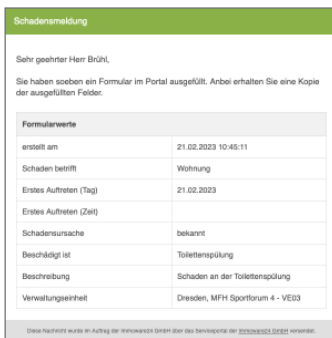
Schadensmeldung

Sehr geehrter Herr Brühl,

Sie haben soeben ein Formular im Portal ausgefüllt. Anbei erhalten Sie eine Kopie der ausgefüllten Felder.

| Formularwerte | |
|---|---|
| erstellt am | 21.02.2023 10:45:11 |
| Schaden betrifft | Wohnung |
| Erstes Auftreten (Tag) | 21.02.2023 |
| Erstes Auftreten (Zeit) | |
| Schadensursache | bekannt |
| Beschädigt ist | Toilettenspülung |
| Beschreibung | Schaden an der Toilettenspülung |
| Verwaltungseinheit | Dresden, MFH Sportforum 4 - VE03 |

Diese Nachricht wurde im Auftrag der Immowand24 GmbH über das Serviceportal der Immowand24 GmbH versendet.